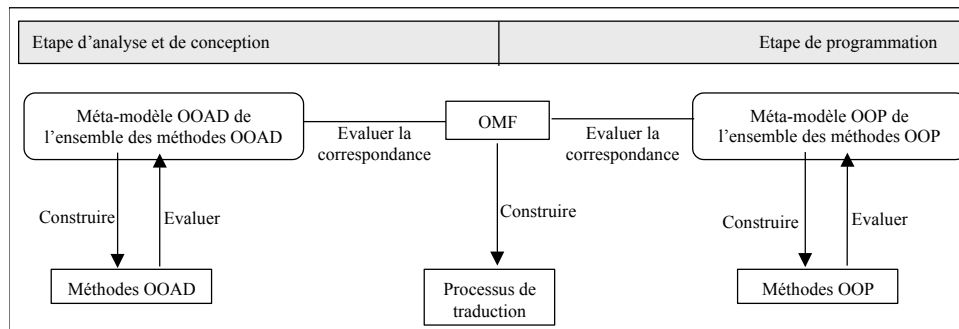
Etape d'analyse et de conception

Etape de programmation

Méta-modèle OOAD de l'ensemble des méthodes OOAD

Evaluer la correspondance

OMF

Evaluer la correspondance

Méta-modèle OOP de l'ensemble des méthodes OOP

Construire

Evaluer

Construire

Construire

Evaluer

Méthodes OOAD

Processus de traduction

Méthodes OOP